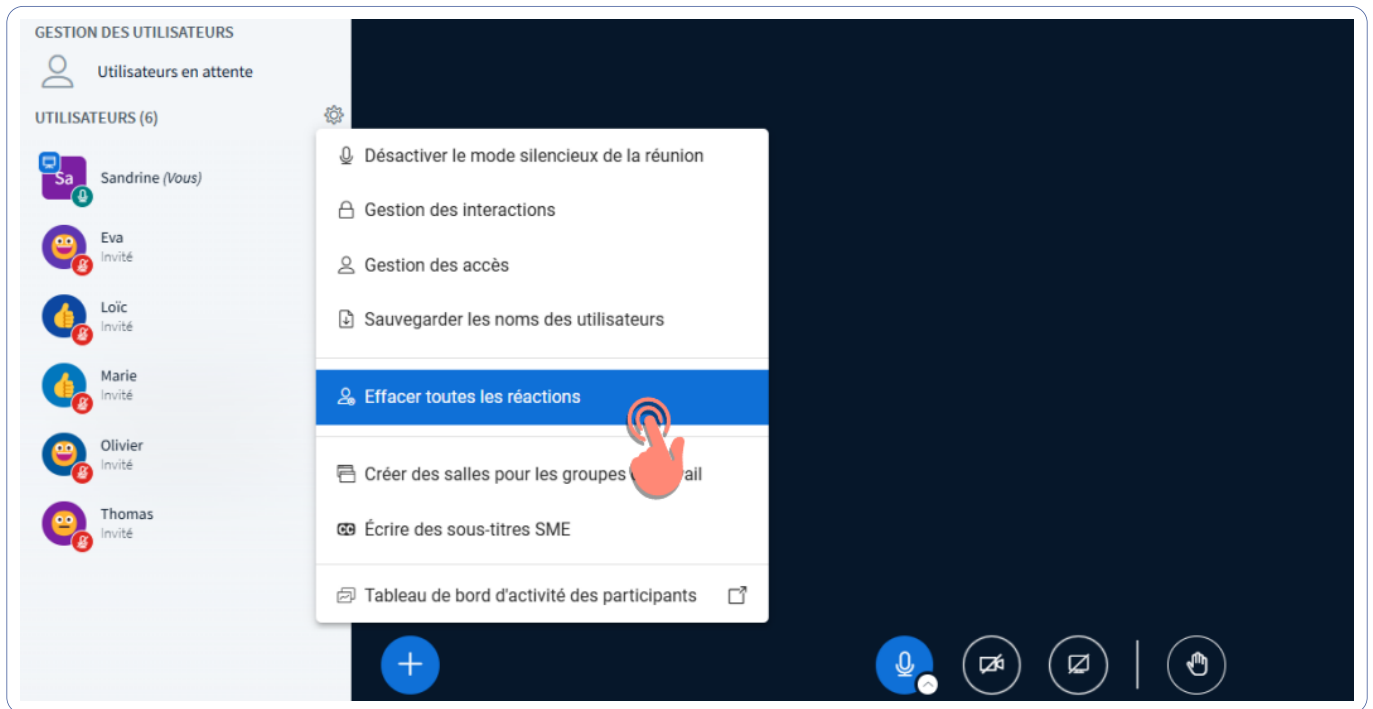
GESTION DES UTILISATEURS

Utilisateurs en attente

UTILISATEURS (6)

Sa Sandrine (Vous)

Eva
Invité

Loïc
Invité

Marie
Invité

Olivier
Invité

Thomas
Invité

Désactiver le mode silencieux de la réunion

Gestion des interactions

Gestion des accès

Sauvegarder les noms des utilisateurs

Effacer toutes les réactions

Créer des salles pour les groupes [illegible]ail

Écrire des sous-titres SME

Tableau de bord d'activité des participants